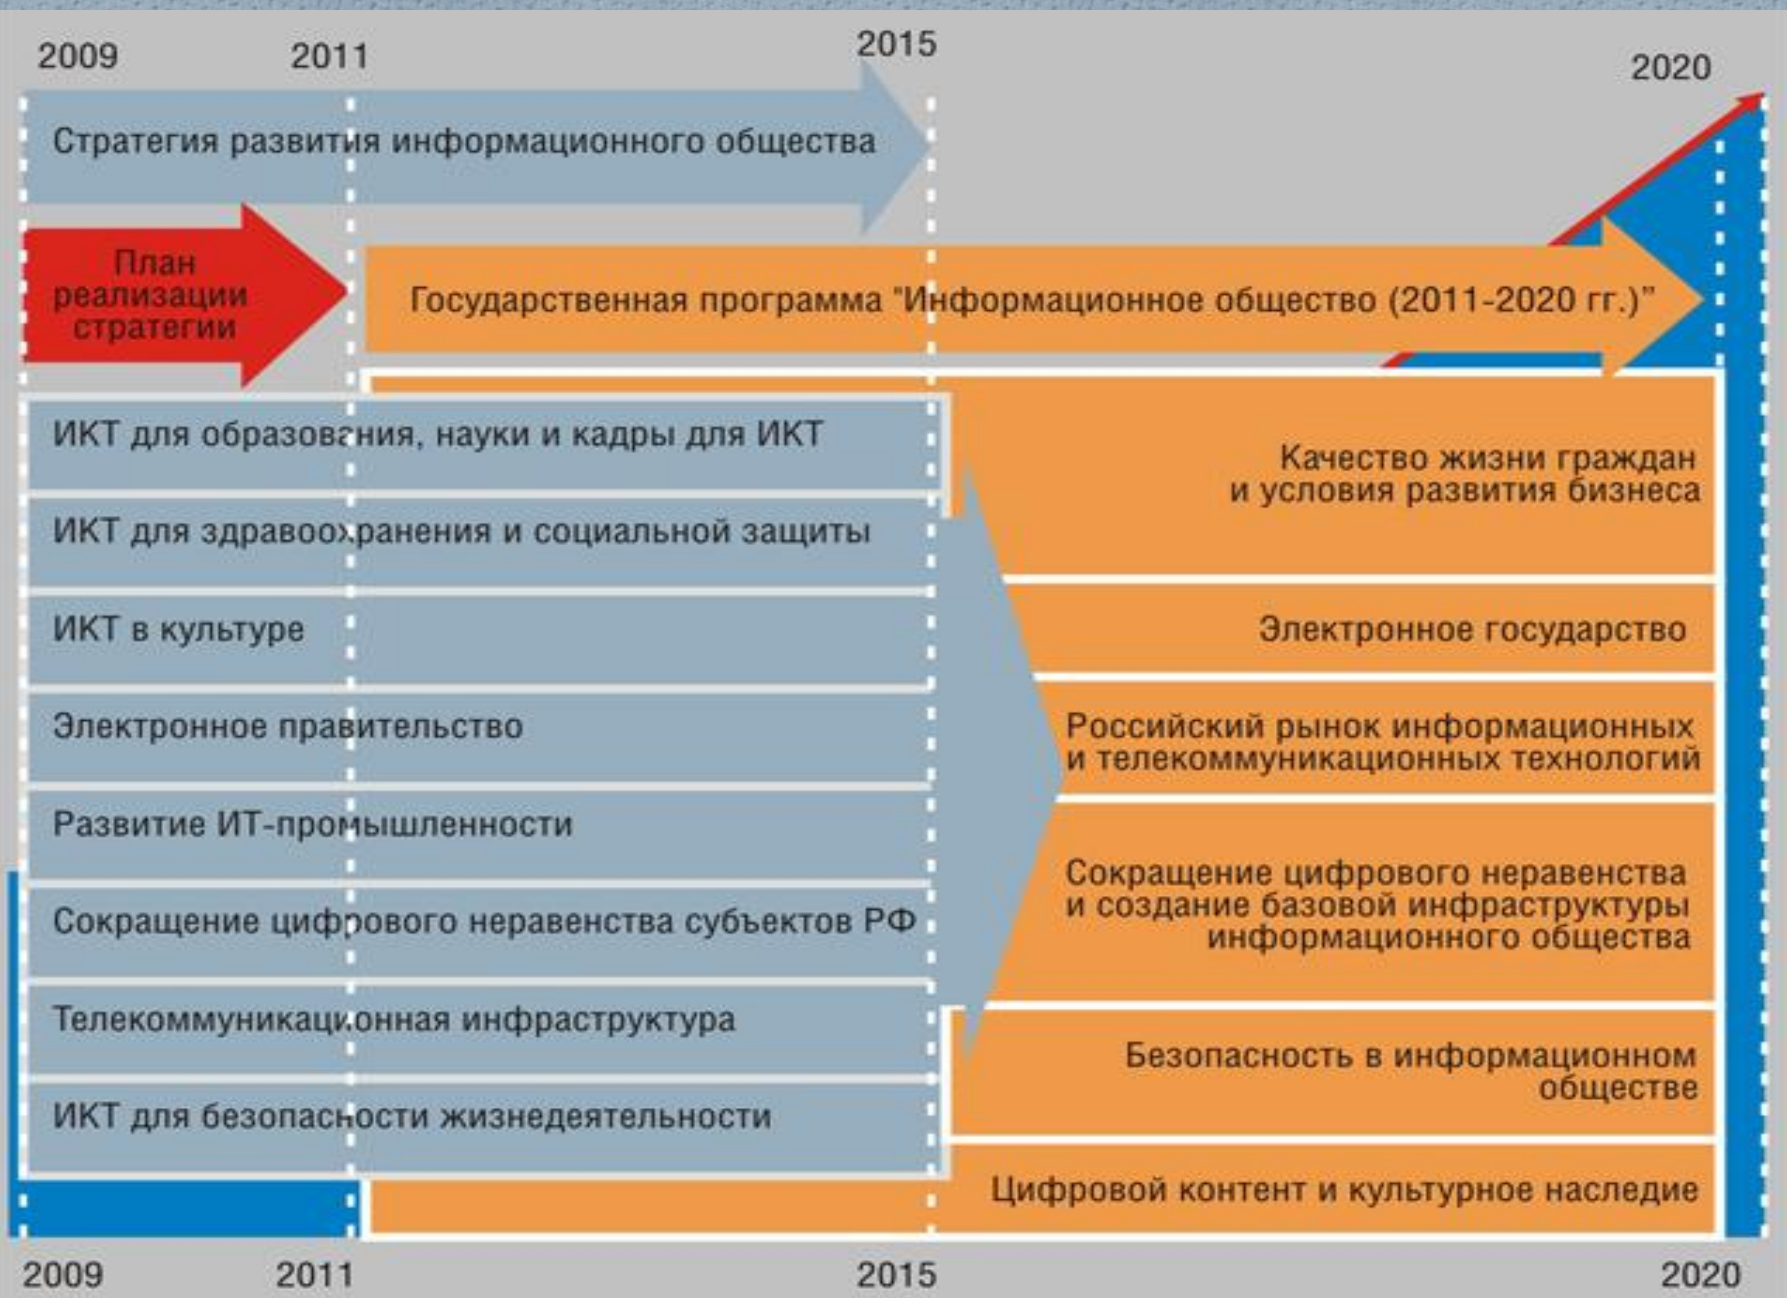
2009 2011 2015 2020

Стратегия развития информационного общества

План реализации стратегии

Государственная программа "Информационное общество (2011-2020 гг.)"

ИКТ для образования, науки и кадры для ИКТ

ИКТ для здравоохранения и социальной защиты

ИКТ в культуре

Электронное правительство

Развитие ИТ-промышленности

Сокращение цифрового неравенства субъектов РФ

Телекоммуникационная инфраструктура

ИКТ для безопасности жизнедеятельности

Качество жизни граждан и условия развития бизнеса

Электронное государство

Российский рынок информационных и телекоммуникационных технологий

Сокращение цифрового неравенства и создание базовой инфраструктуры информационного общества

Безопасность в информационном обществе

Цифровой контент и культурное наследие

2009 2011 2015 2020